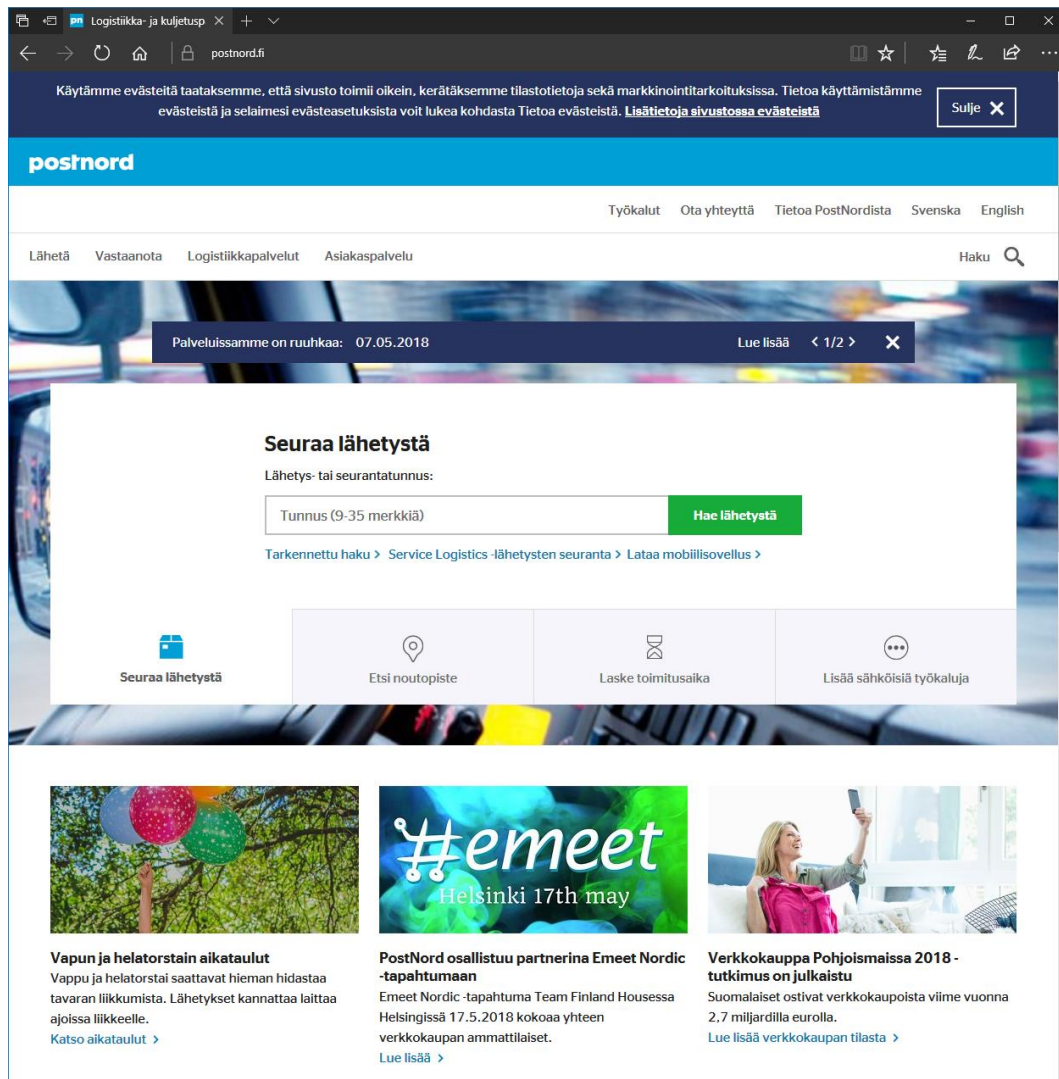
pn Logistiikka- ja kuljetusp ×

postnord.fi

Käytämme evästeitä taataksemme, että sivusto toimii oikein, kerätäksemme tilastotietoja sekä markkinointitarkoituksissa. Tietoa käyttämistämme evästeistä ja selaimesi evästeasetuksista voit lukea kohdasta Tietoa evästeistä. Lisätietoja sivustossa evästeistä

Sulje ✕

postnord

Työkalut Ota yhteyttä Tietoa PostNordista Svenska English

Lähetä Vastaanota Logistiikkapalvelut Asiakaspalvelu

Haku

Palveluissamme on ruuhkaa: 07.05.2018

Lue lisää < 1/2 > ✕

Seuraa lähetystä

Lähetys- tai seurantatunnus:

Tunnus (9-35 merkkiä)

Hae lähetystä

Tarkennettu haku > Service Logistics -lähetysten seuranta > Lataa mobiilisovellus >

Seuraa lähetystä

Etsi noutopiste

Laske toimitusaika

Lisää sähköisiä työkaluja

#emeet
Helsinki 17th may

Vapun ja helatorstain aikataulut
Vappu ja helatorstai saattavat hieman hidastaa tavaran liikkumista. Lähetykset kannattaa laittaa ajoissa liikkeelle.
Katso aikataulut >

PostNord osallistuu partnerina Emeet Nordic -tapahtumaan
Emeet Nordic -tapahtuma Team Finland Housessa Helsingissä 17.5.2018 kokoaa yhteen verkkokaupan ammattilaiset.
Lue lisää >

Verkkokauppa Pohjoismaissa 2018 - tutkimus on julkaistu
Suomalaiset ostivat verkkokaupoista viime vuonna 2,7 miljardilla eurolla.
Lue lisää verkkokaupan tilasta >